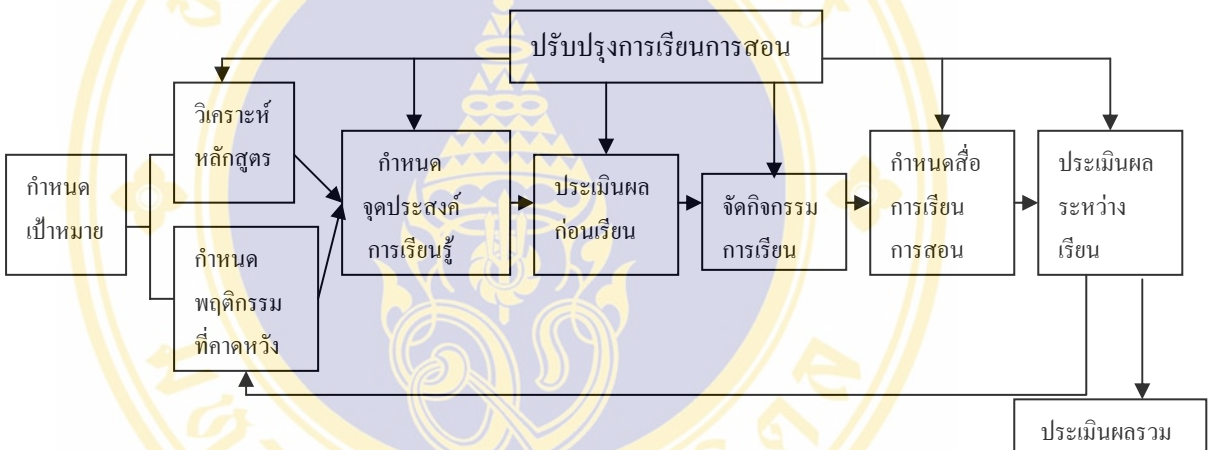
ปรับปรุงการเรียนการสอน

กำหนด เป้าหมาย

วิเคราะห์ หลักสูตร

กำหนด พฤติกรรม ที่คาดหวัง

กำหนด จุดประสงค์ การเรียนรู้

ประเมินผล ก่อนเรียน

จัดกิจกรรม การเรียน

กำหนดสื่อ การเรียน การสอน

ประเมินผล ระหว่าง เรียน

ประเมินผลรวม